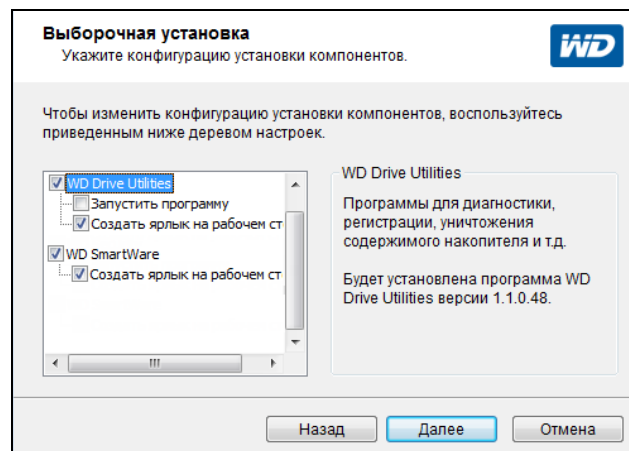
Выборочная установка
Укажите конфигурацию установки компонентов.

WD

Чтобы изменить конфигурацию установки компонентов, воспользуйтесь приведенным ниже деревом настроек.

WD Drive Utilities
Запустить программу
Создать ярлык на рабочем ст
WD SmartWare
Создать ярлык на рабочем ст

WD Drive Utilities

Программы для диагностики, регистрации, уничтожения содержимого накопителя и т.д.

Будет установлена программа WD Drive Utilities версии 1.1.0.48.

Назад
Далее
Отмена